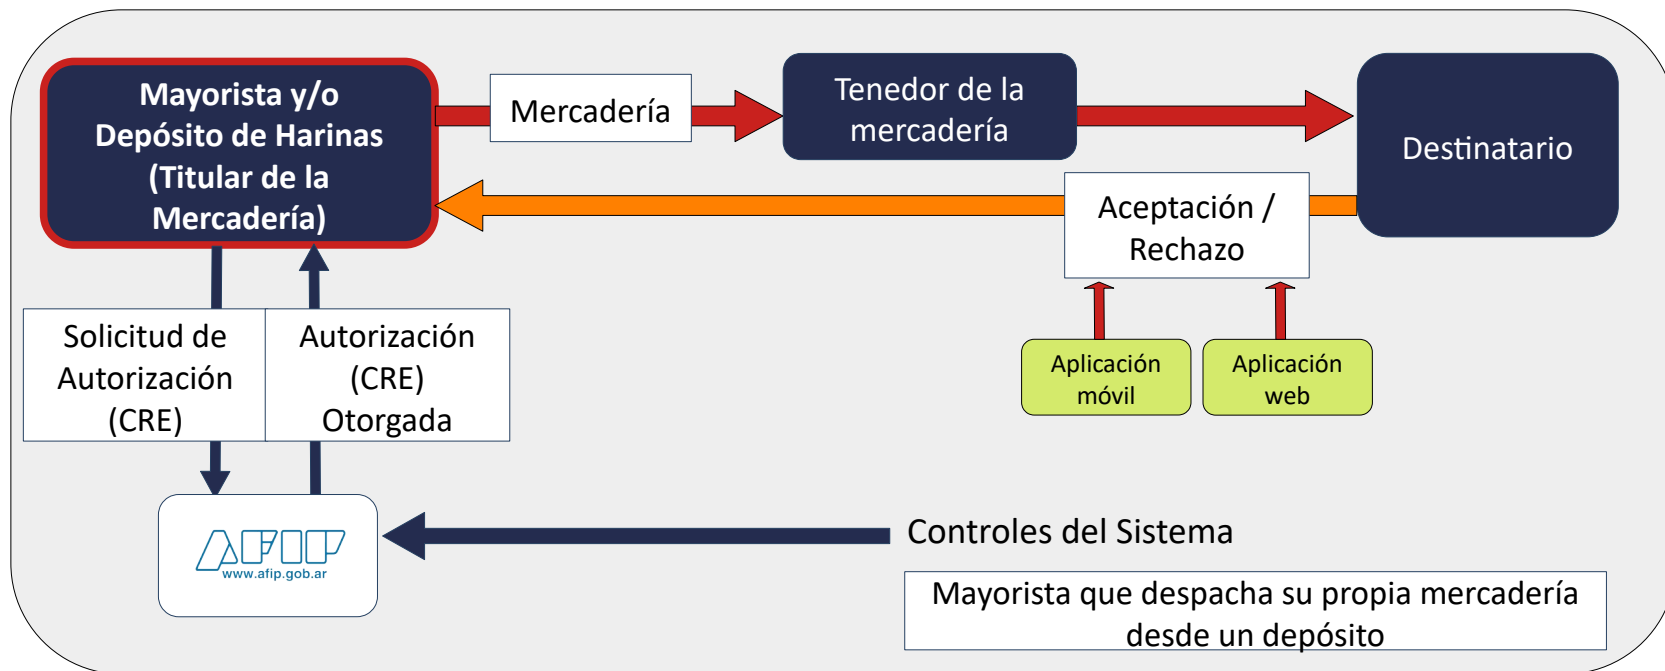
Mayorista y/o Depósito de Harinas (Titular de la Mercadería)

Mercadería

Tenedor de la mercadería

Destinatario

Aceptación / Rechazo

Aplicación móvil

Aplicación web

Solicitud de Autorización (CRE)

Autorización (CRE) Otorgada

AFIP
www.afip.gob.ar

Controles del Sistema

Mayorista que despacha su propia mercadería desde un depósito